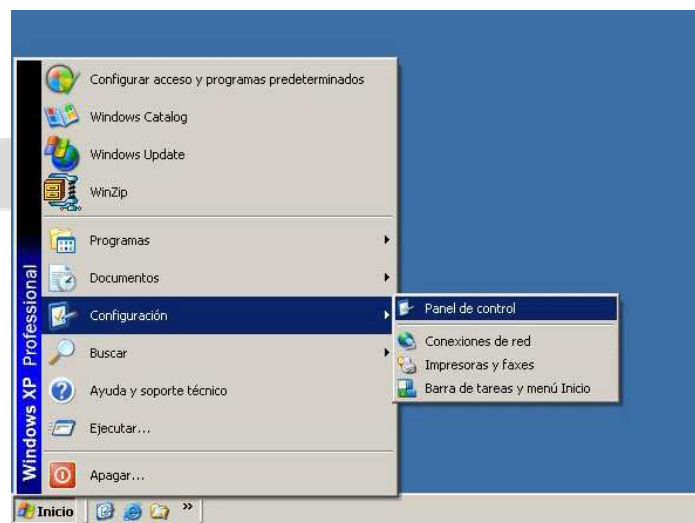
Configurar acceso y programas predeterminados
Windows Catalog
Windows Update
WinZip
Programas
Documentos
Configuración
Buscar
Ayuda y soporte técnico
Ejecutar...
Apagar...

Panel de control
Conexiones de red
Impresoras y faxes
Barra de tareas y menú Inicio

Windows XP Professional

Inicio
»